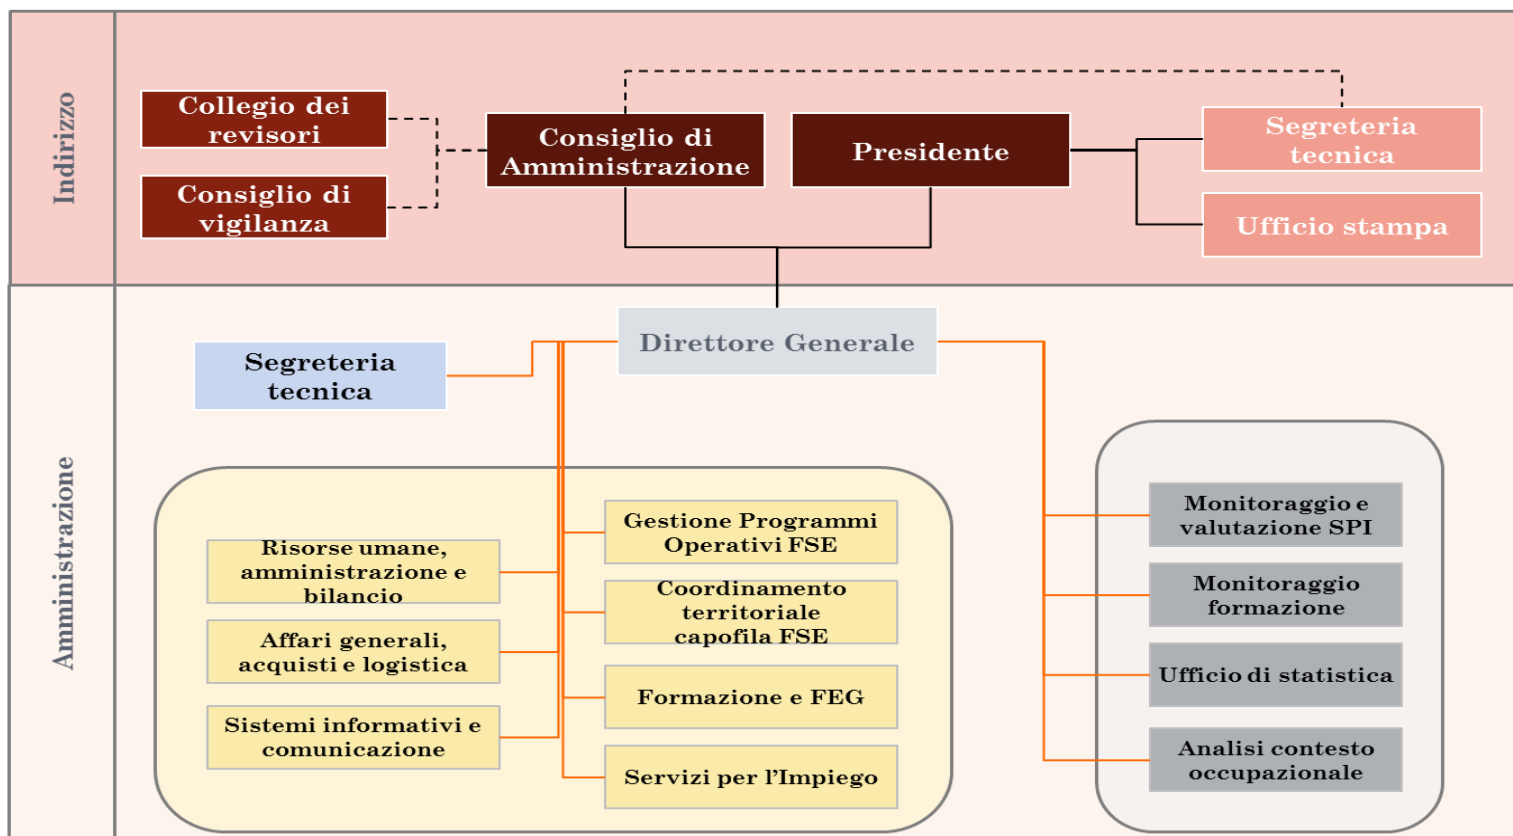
Indirizzo

Collegio dei revisori

Consiglio di vigilanza

Consiglio di Amministrazione

Presidente

Segreteria tecnica

Ufficio stampa

Amministrazione

Direttore Generale

Segreteria tecnica

Risorse umane, amministrazione e bilancio

Affari generali, acquisti e logistica

Sistemi informativi e comunicazione

Gestione Programmi Operativi FSE

Coordinamento territoriale capofila FSE

Formazione e FEG

Servizi per l'Impiego

Monitoraggio e valutazione SPI

Monitoraggio formazione

Ufficio di statistica

Analisi contesto occupazionale